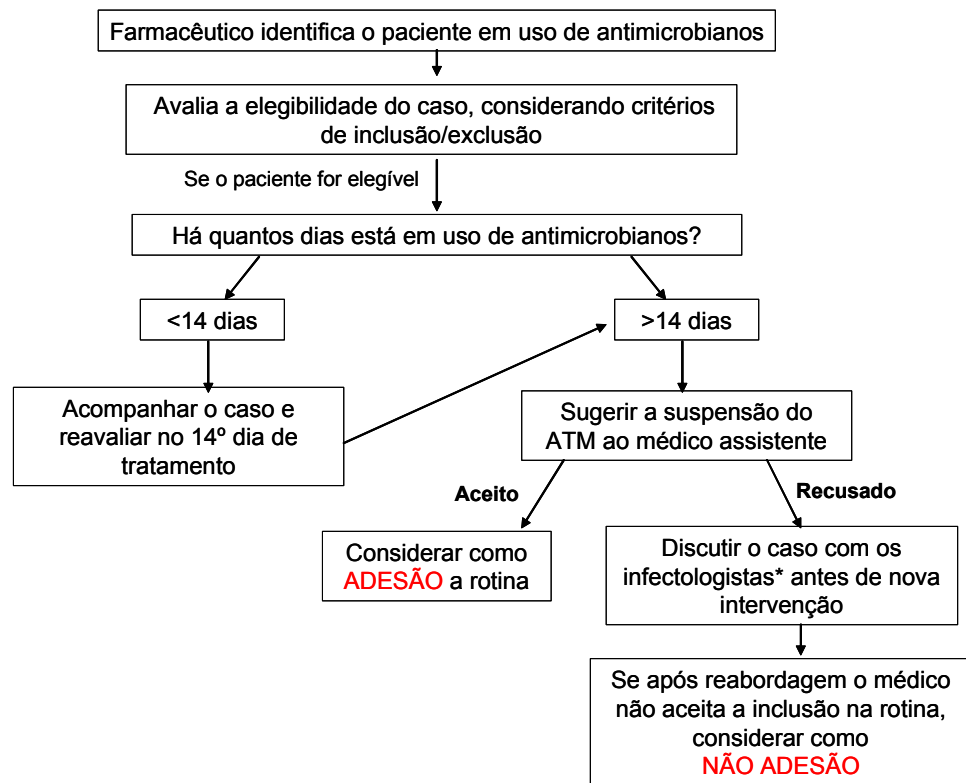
Farmacêutico identifica o paciente em uso de antimicrobianos

Avalia a elegibilidade do caso, considerando critérios de inclusão/exclusão

Se o paciente for elegível

Há quantos dias está em uso de antimicrobianos?

<14 dias

>14 dias

Acompanhar o caso e reavaliar no 14º dia de tratamento

Sugerir a suspensão do ATM ao médico assistente

Aceito

Recusado

Considerar como ADESÃO a rotina

Discutir o caso com os infectologistas* antes de nova intervenção

Se após reabordagem o médico não aceita a inclusão na rotina, considerar como NÃO ADESÃO